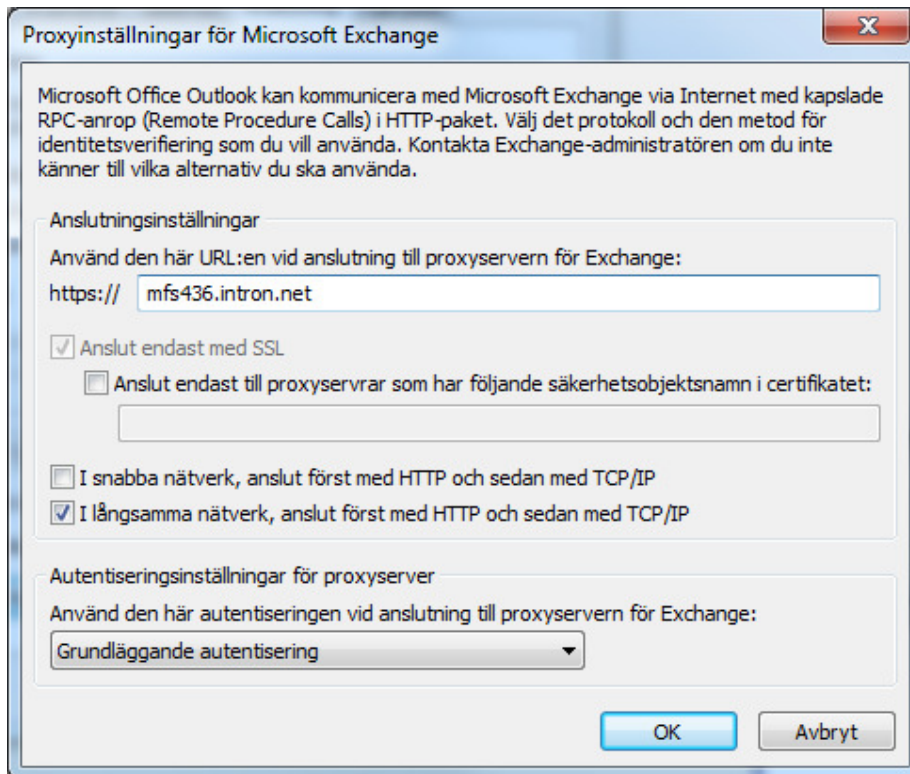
Proxyinställningar för Microsoft Exchange

X

Microsoft Office Outlook kan kommunicera med Microsoft Exchange via Internet med kapslade RPC-anrop (Remote Procedure Calls) i HTTP-paket. Välj det protokoll och den metod för identitetsverifiering som du vill använda. Kontakta Exchange-administratören om du inte känner till vilka alternativ du ska använda.

Anslutningsinställningar

Använd den här URL:en vid anslutning till proxyservern för Exchange:

https:// mfs436.intron.net

Anslut endast med SSL

Anslut endast till proxyservrar som har följande säkerhetsobjektsnamn i certifikatet:

I snabba nätverk, anslut först med HTTP och sedan med TCP/IP

I långsamma nätverk, anslut först med HTTP och sedan med TCP/IP

Autentiseringsinställningar för proxyserver

Använd den här autentiseringen vid anslutning till proxyservern för Exchange:

Grundläggande autentisering

OK

Avbryt